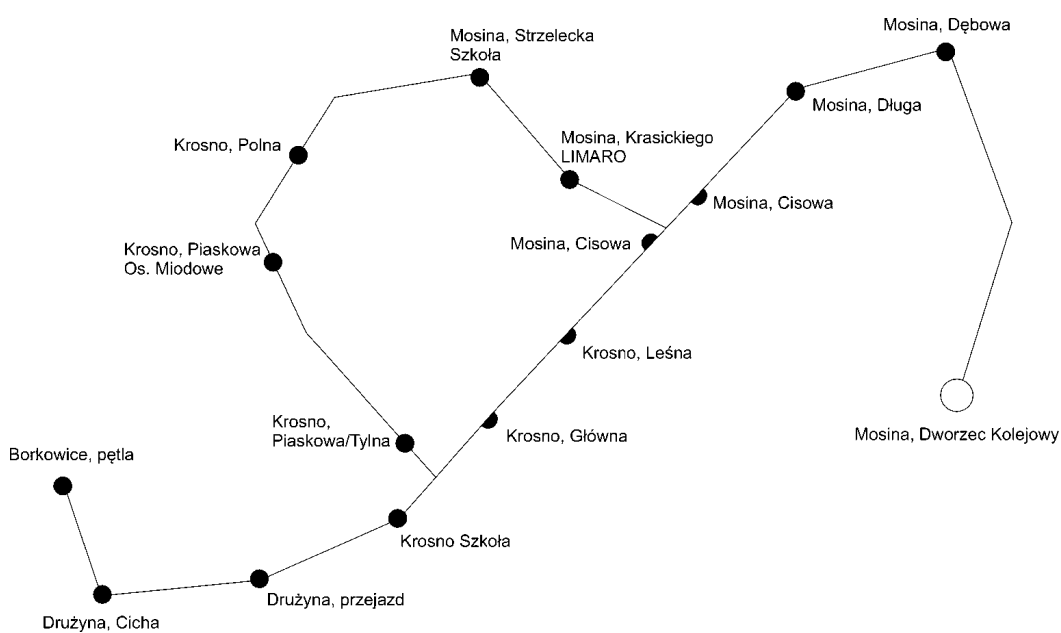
Mosina, Strzelecka Szkoła

Mosina, Dębowa

Mosina, Długa

Krosno, Polna

Mosina, Krasickiego LIMARO

Mosina, Cisowa

Mosina, Cisowa

Krosno, Piaskowa Os. Miodowe

Krosno, Leśna

Krosno, Piaskowa/Tylna

Krosno, Główna

Mosina, Dworzec Kolejowy

Borkowice, pętla

Krosno Szkoła

Drużyna, przejazd

Drużyna, Cicha